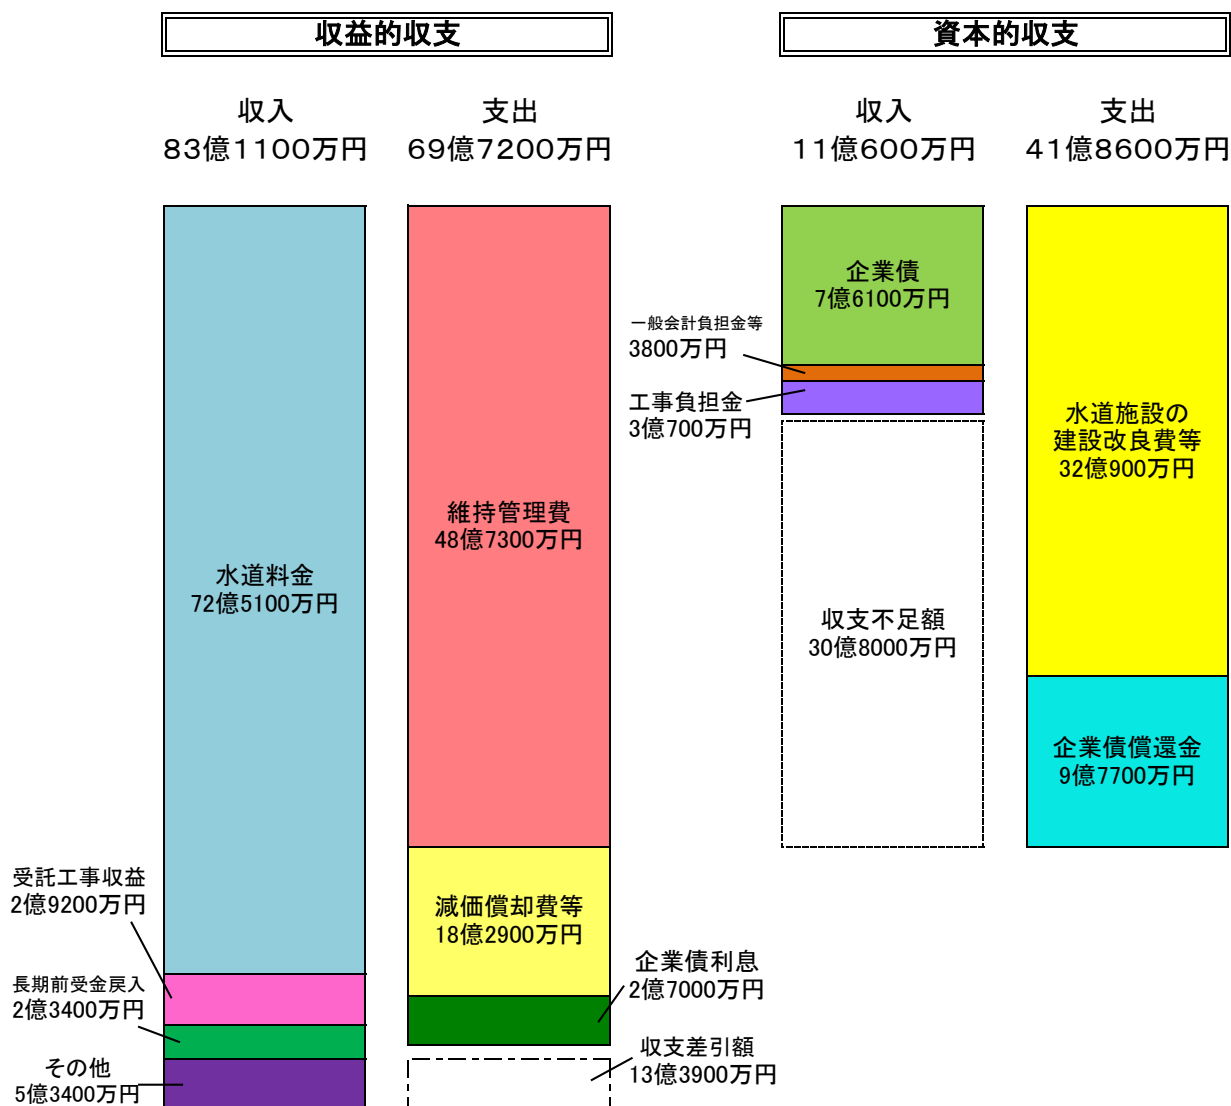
収益的収支

資本的収支

収入
83億1100万円

支出
69億7200万円

収入
11億600万円

支出
41億8600万円

水道料金
72億5100万円

受託工事収益
2億9200万円

長期前受金戻入
2億3400万円

その他
5億3400万円

維持管理費
48億7300万円

減価償却費等
18億2900万円

企業債利息
2億7000万円

収支差引額
13億3900万円

企業債
7億6100万円

一般会計負担金等
3800万円

工事負担金
3億700万円

収支不足額
30億8000万円

水道施設の
建設改良費等
32億900万円

企業債償還金
9億7700万円